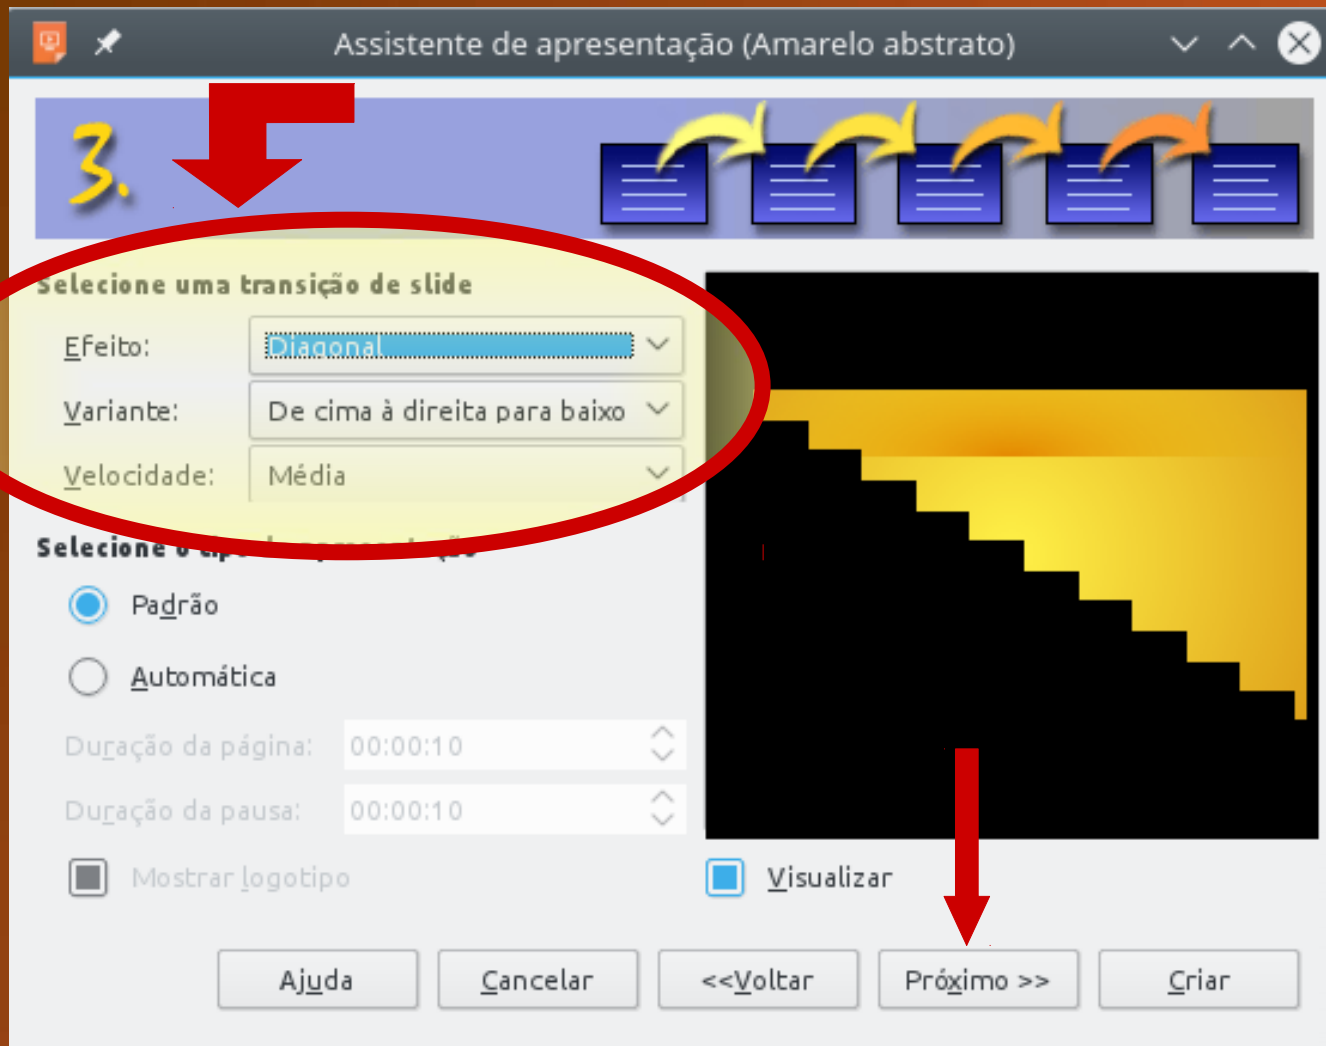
Assistente de apresentação (Amarelo abstrato)

3.

Selecione uma transição de slide

Efeito: Diagonal

Variante: De cima à direita para baixo

Velocidade: Média

Selecione o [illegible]

Padrão

Automática

Duração da página: 00:00:10

Duração da pausa: 00:00:10

Mostrar logotipo

Visualizar

Ajuda

Cancelar

<<Voltar

Próximo >>

Criar